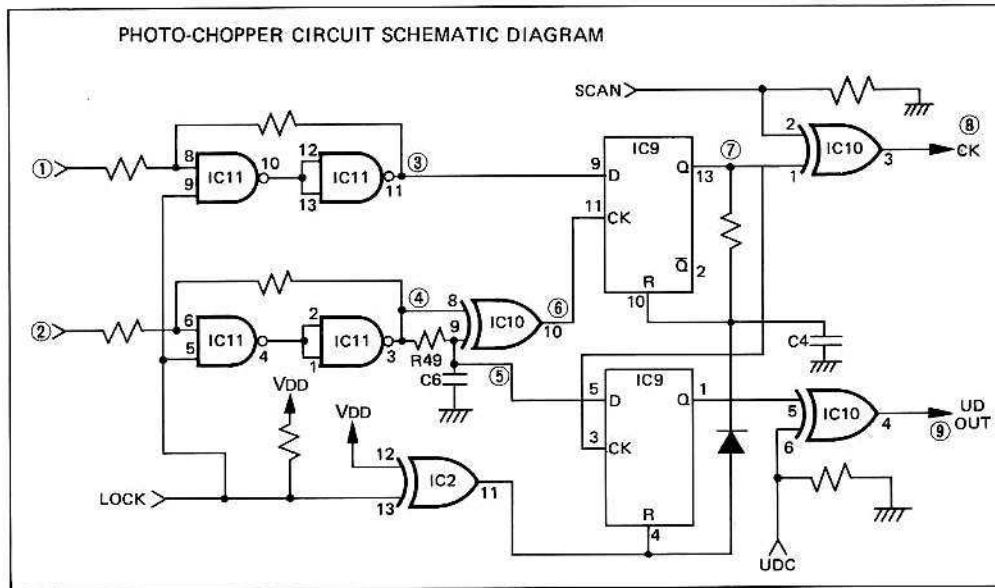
PHOTO-CHOPPER CIRCUIT SCHEMATIC DIAGRAM

SCAN

①
8
9
IC11
10
12
13
IC11
11
③
9
D
IC9
Q
13
⑦
11
CK
$\overline{Q}$
2
R
10
2
1
IC10
3
⑧
CK

②
6
5
IC11
4
2
1
IC11
3
④
8
9
IC10
⑥
10
R49
C6
⑤
C4

VDD
VDD
12
13
IC2
11
LOCK

5
D
3
CK
IC9
Q
1
R
4
5
6
IC10
4
UD
⑨
OUT
UDC